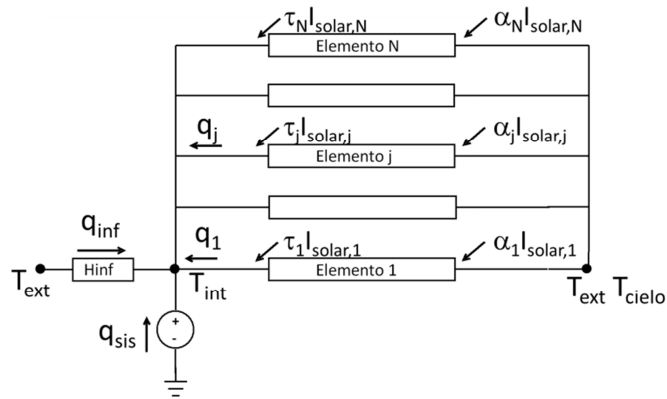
$\tau_N I_{solar,N}$ $\alpha_N I_{solar,N}$
Elemento N

$q_j$ $\tau_j I_{solar,j}$ $\alpha_j I_{solar,j}$
Elemento j

$q_{inf}$ $q_1$ $\tau_1 I_{solar,1}$ $\alpha_1 I_{solar,1}$
$T_{ext}$ Hinf $T_{int}$ Elemento 1 $T_{ext}$ $T_{cielo}$

+
-
$q_{sis}$